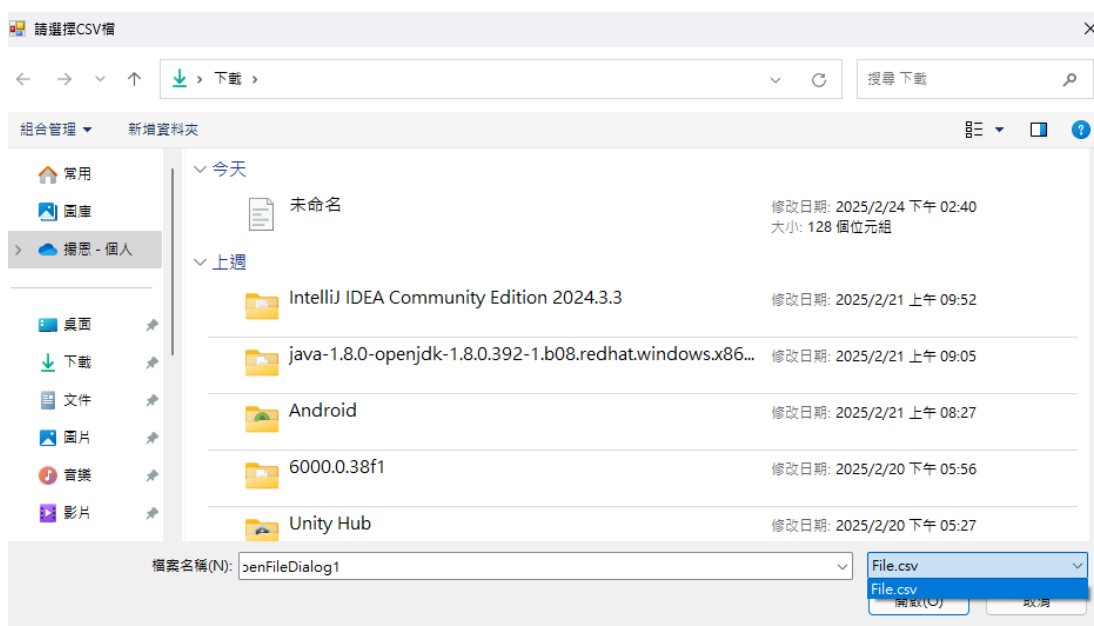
請選擇CSV檔

下載 ›

搜尋 下載

組合管理 ▾

新增資料夾

常用

圖庫

揚恩 - 個人

桌面

下載

文件

圖片

音樂

影片

今天

未命名

修改日期: 2025/2/24 下午 02:40
大小: 128 個位元組

上週

IntelliJ IDEA Community Edition 2024.3.3

修改日期: 2025/2/21 上午 09:52

java-1.8.0-openjdk-1.8.0.392-1.b08.redhat.windows.x86...

修改日期: 2025/2/21 上午 09:05

Android

修改日期: 2025/2/21 上午 08:27

6000.0.38f1

修改日期: 2025/2/20 下午 05:56

Unity Hub

修改日期: 2025/2/20 下午 05:27

檔案名稱(N): ɔenFileDialog1

File.csv

File.csv

開啟(O)

取消